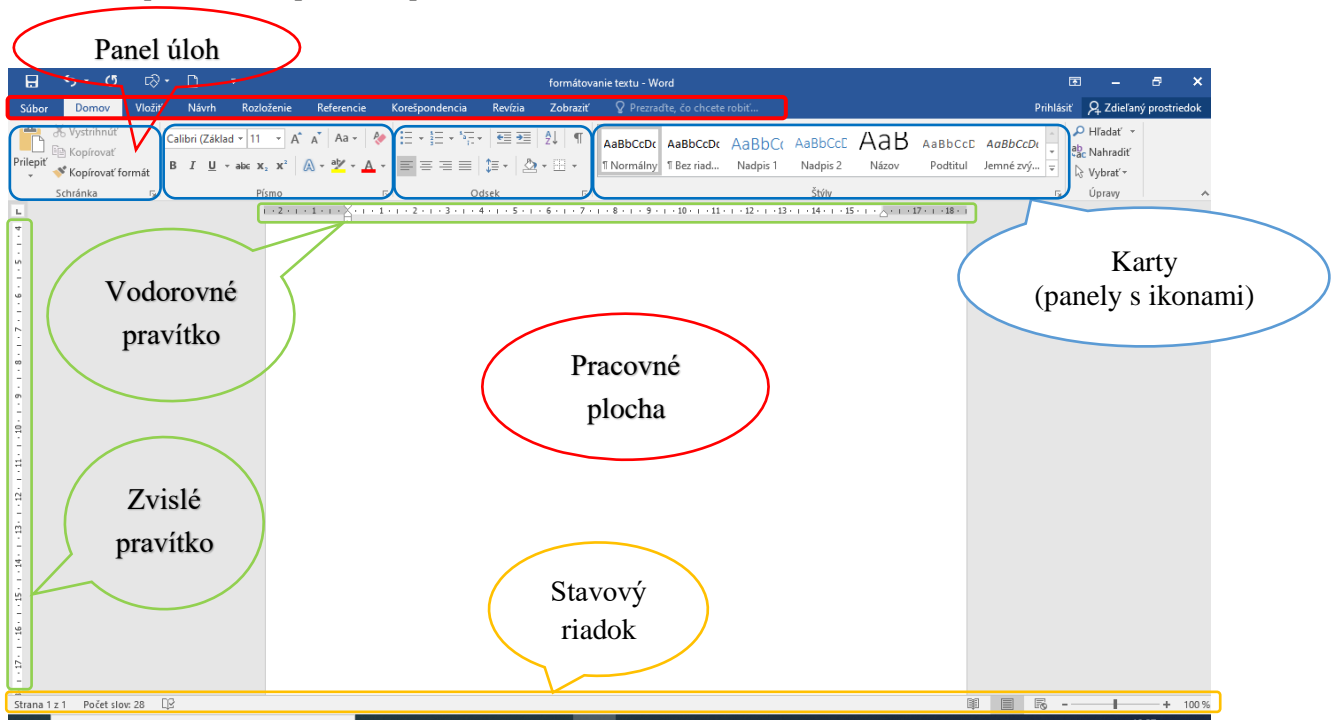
Panel úloh

formátovanie textu - Word

Súbor Domov Vložiť Návrh Rozloženie Referencie Korešpondencia Revízia Zobraziť Prezraďte, čo chcete robiť...

Prihlásiť Zdieľaný prostriedok

Prilepiť Vystrihnúť Kopírovať Kopírovať formát
Schránka

Calibri (Základ 11 Aa
B I U abc $x_2$ $x^2$ A
Písmo

Odsek

AaBbCcDc ¶ Normálny
AaBbCcDc ¶ Bez riad...
AaBbCc Nadpis 1
AaBbCcC Nadpis 2
AaB Názov
AaBbCcC Podtitul
AaBbCcDc Jemné zvý...
Štýly

Hľadať
Nahradiť
Vybrať
Úpravy

Vodorovné pravítko

Karty
(panely s ikonami)

Pracovné plocha

Zvislé pravítko

Stavový riadok

Strana 1 z 1 Počet slov: 28

100 %